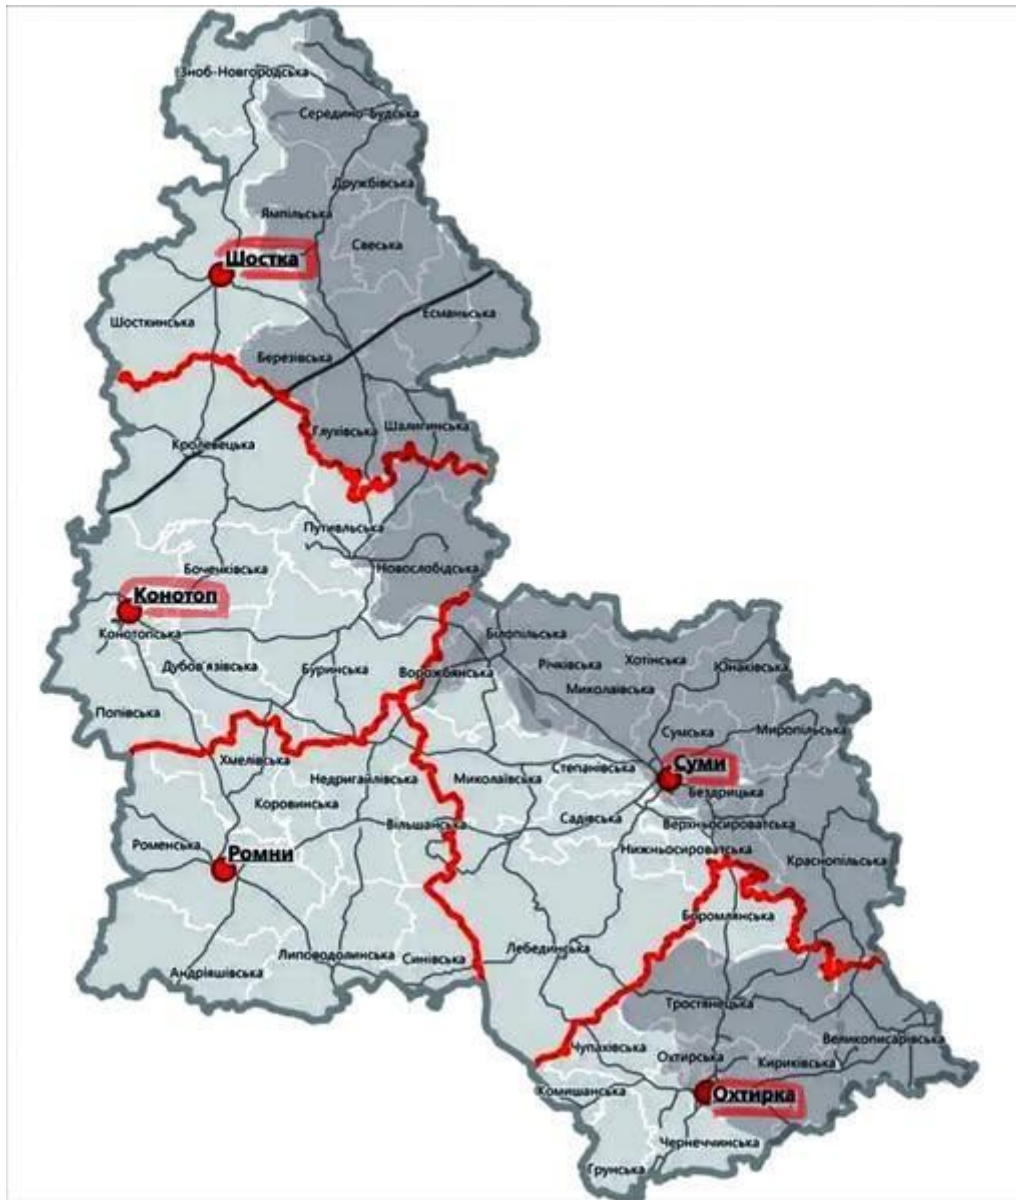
Зноб-Новгородська
Середино-Будська
Дружбівська
Ямпільська
Свеська
Шостка
Есманьська
Шосткинська
Березівська
Глухівська
Шалигинська
Кролевецька
Путивльська
Новослобідська
Боченківська
Конотоп
Конотопська
Дубов'язівська
Буринська
Ворожбянська
Білопільська
Річківська
Хотінська
Юнаківська
Миколаївська
Сумська
Миропільська
Попівська
Хмелівська
Недригайлівська
Миколаївська
Степанівська
Суми
Бездрицька
Коровинська
Вільшанська
Садівська
Верхньосироватська
Роменська
Ромни
Нижньосироватська
Краснопільська
Боромлянська
Липоводолинська
Синівська
Лебединська
Андріяшівська
Тростянецька
Великописарівська
Чупахівська
Охтирська
Кириківська
Комишанська
Охтирка
Чернеччинська
Грунська